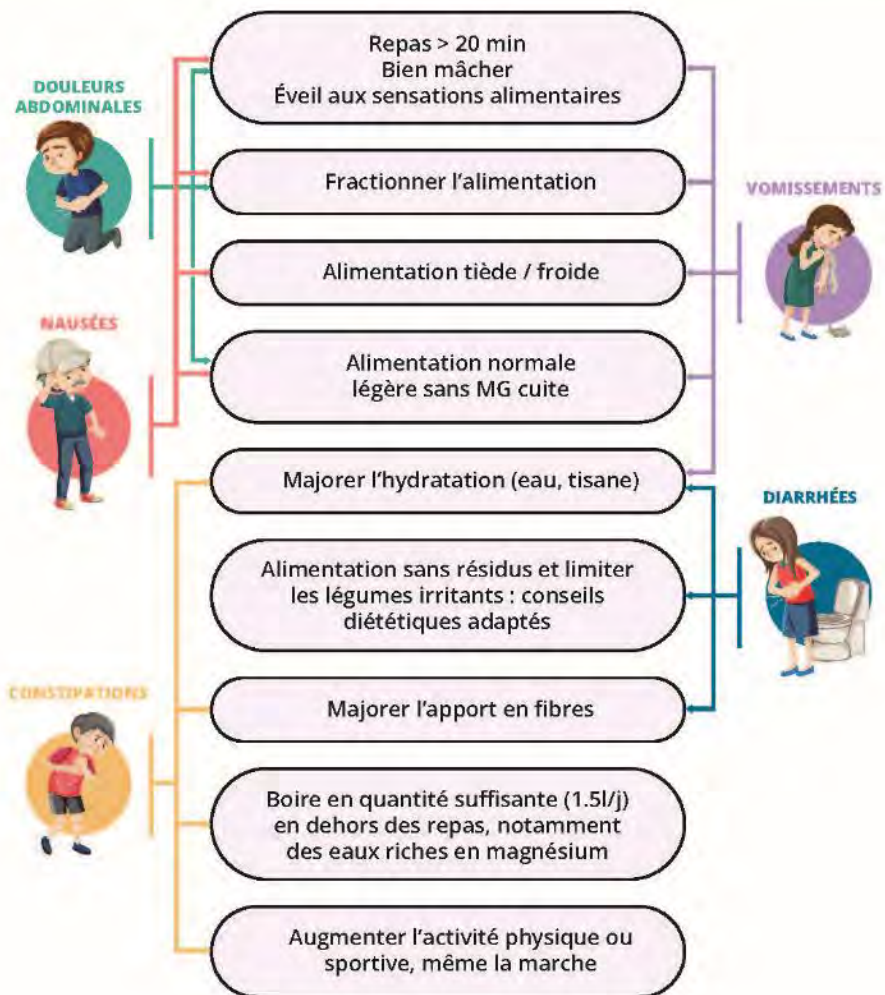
DOULEURS ABDOMINALES

NAUSÉES

CONSTIPATIONS

Repas > 20 min
Bien mâcher
Éveil aux sensations alimentaires

Fractionner l'alimentation

Alimentation tiède / froide

Alimentation normale légère sans MG cuite

Majorer l'hydratation (eau, tisane)

Alimentation sans résidus et limiter les légumes irritants : conseils diététiques adaptés

Majorer l'apport en fibres

Boire en quantité suffisante (1.5l/j) en dehors des repas, notamment des eaux riches en magnésium

Augmenter l'activité physique ou sportive, même la marche

VOMISSEMENTS

DIARRHÉES